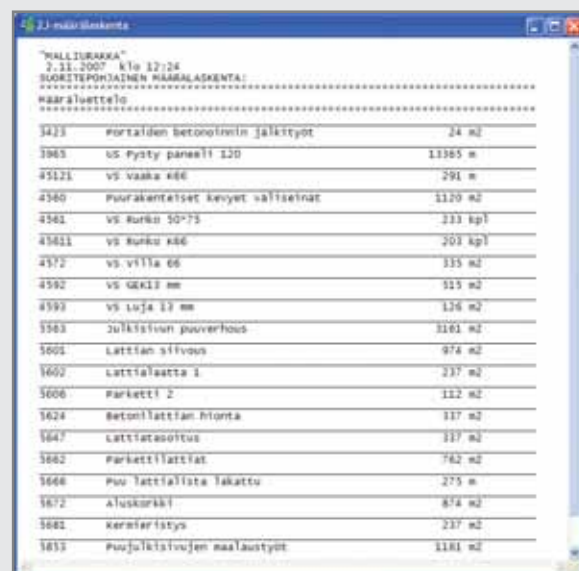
33-määrälaskenta

"MALLIURAKKA"
2.11.2007 klo 12:24
SUORITEPOHJAINEN MÄÄRÄLASKENTA:
*****************************************************
Määräluettelo
*****************************************************

| | | |
|---|---|---|
| 3423 | Portaiden betonoinnin jälkityöt | 24 m2 |
| 3965 | US Pysty paneeli 120 | 13365 m |
| 45121 | VS Vaaka K66 | 291 m |
| 4560 | Puurakenteiset kevyet väliseinät | 1120 m2 |
| 4561 | VS Runko 50*75 | 233 kpl |
| 45611 | VS Runko K66 | 203 kpl |
| 4572 | VS Villa 66 | 335 m2 |
| 4592 | VS GEK13 mm | 515 m2 |
| 4593 | VS Luja 13 mm | 126 m2 |
| 5563 | Julkisivun puuverhous | 3181 m2 |
| 5601 | Lattian siivous | 974 m2 |
| 5602 | Lattialaatta 1 | 237 m2 |
| 5606 | Parketti 2 | 112 m2 |
| 5624 | Betonilattian hionta | 337 m2 |
| 5647 | Lattiatasoitus | 337 m2 |
| 5662 | Parkettilattiat | 762 m2 |
| 5666 | Puu lattialista lakattu | 275 m |
| 5672 | Aluskorkki | 874 m2 |
| 5681 | Keramiristys | 237 m2 |
| 5853 | Puujulkisivujen maalaustyöt | 1181 m2 |